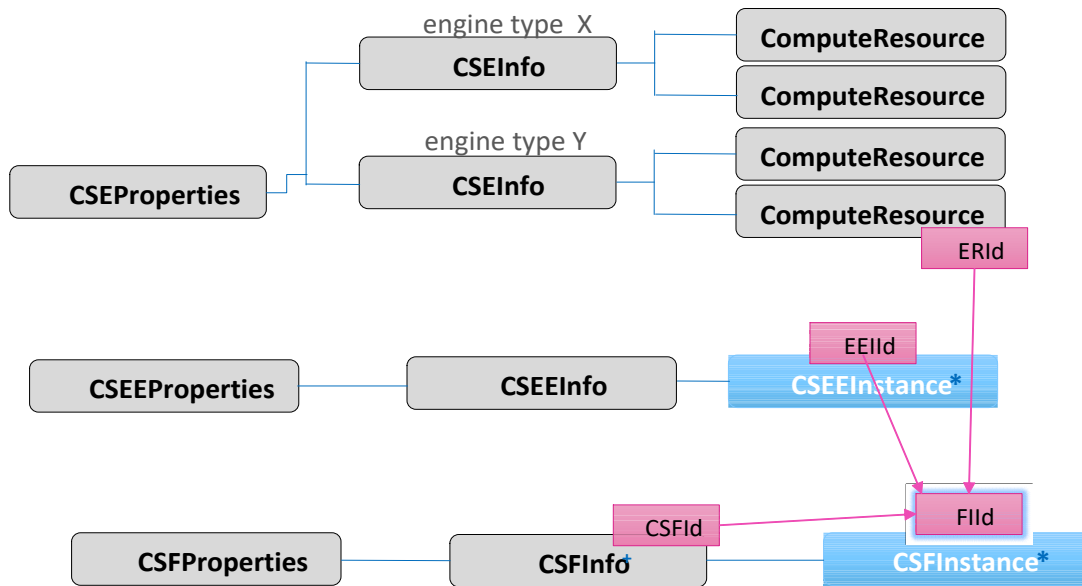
engine type X

CSEInfo

ComputeResource

ComputeResource

engine type Y

CSEInfo

ComputeResource

ComputeResource

CSEProperties

ERId

EEIId

CSEEProperties

CSEEInfo

CSEEInstance*

FIId

CSFId

CSFProperties

CSFInfo+

CSFInstance*